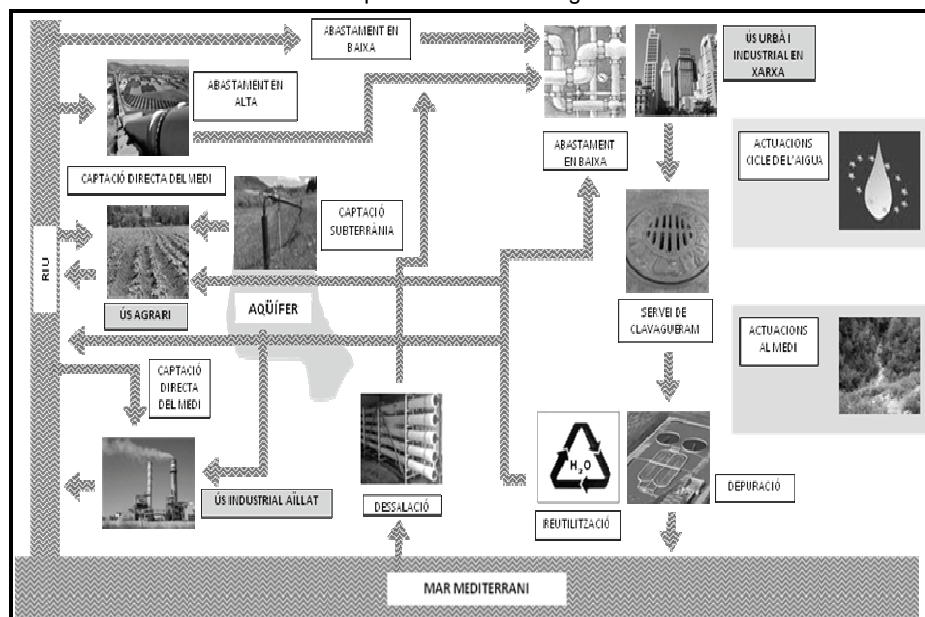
ABASTAMENT EN BAIXA

ÚS URBÀ I INDUSTRIAL EN XARXA

ABASTAMENT EN ALTA

ABASTAMENT EN BAIXA

ACTUACIONS CICLE DE L'AIGUA

CAPTACIÓ DIRECTA DEL MEDI

CAPTACIÓ SUBTERRÀNIA

RIU

ÚS AGRARI

AQÜÍFER

SERVEI DE CLAVAGUERAM

ACTUACIONS AL MEDI

CAPTACIÓ DIRECTA DEL MEDI

$H_2O$

ÚS INDUSTRIAL AÏLLAT

DESSALACIÓ

REUTILITZACIÓ

DEPURACIÓ

MAR MEDITERRANI